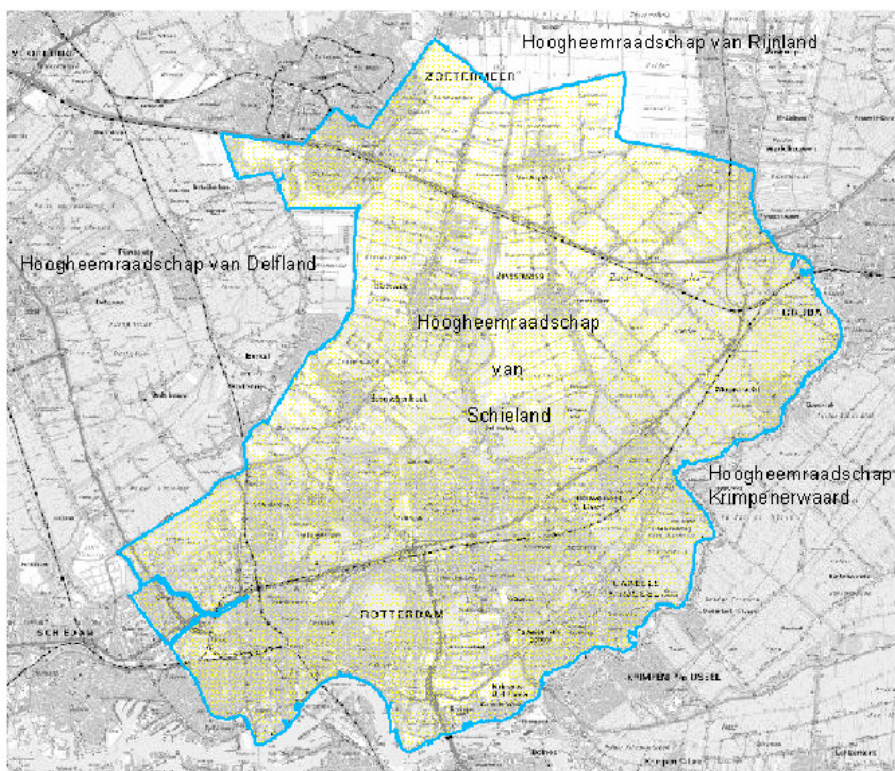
Hoogheemraadschap van Rijnland

ZOETERMEER

Hoogheemraadschap van Delfland

GOUDA

Hoogheemraadschap

van

Schieland

Hoogheemraadschap Krimpenerwaard

SCHIEDAM

ROTTERDAM

CAPELLE a/d IJSSEL

KRIMPEN a/d IJSSEL